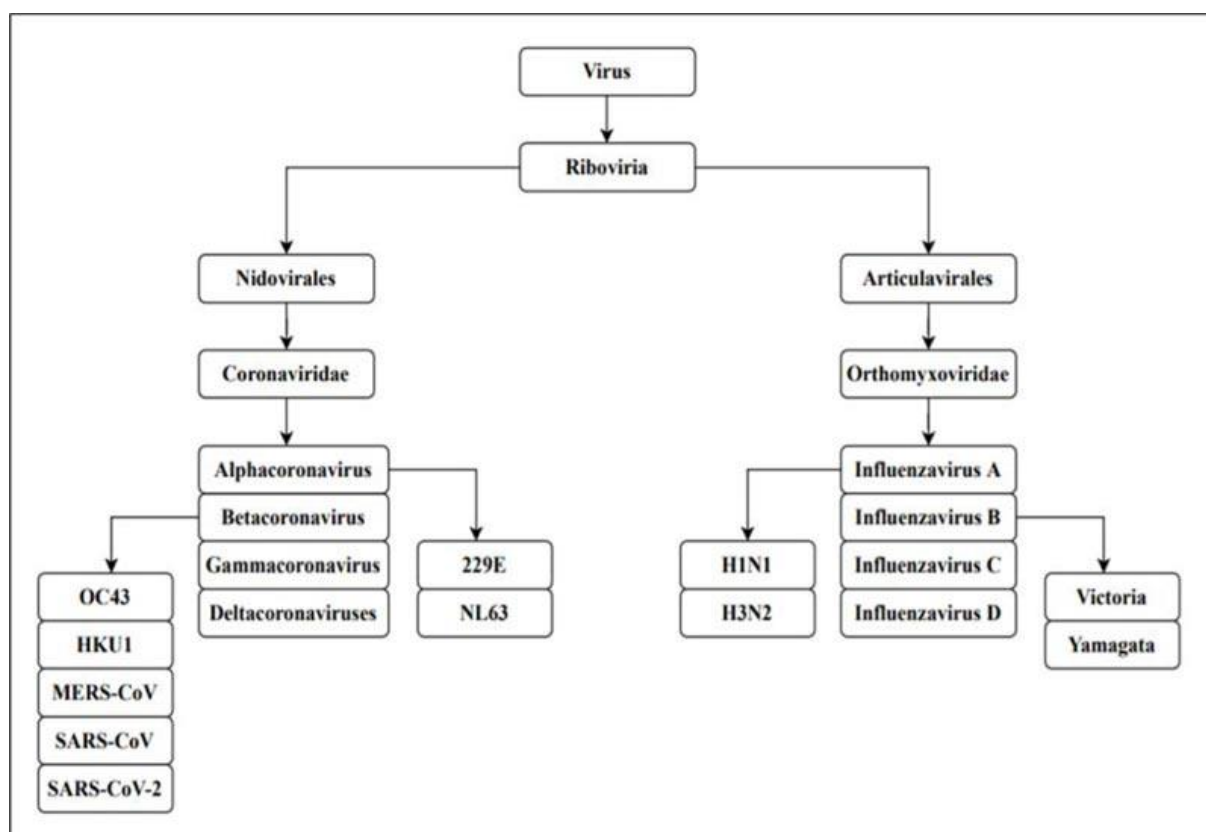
Virus

Riboviria

Nidovirales

Coronaviridae

Alphacoronavirus
Betacoronavirus
Gammacoronavirus
Deltacoronaviruses

OC43
HKU1
MERS-CoV
SARS-CoV
SARS-CoV-2

229E
NL63

Articulavirales

Orthomyxoviridae

Influenzavirus A
Influenzavirus B
Influenzavirus C
Influenzavirus D

H1N1
H3N2

Victoria
Yamagata